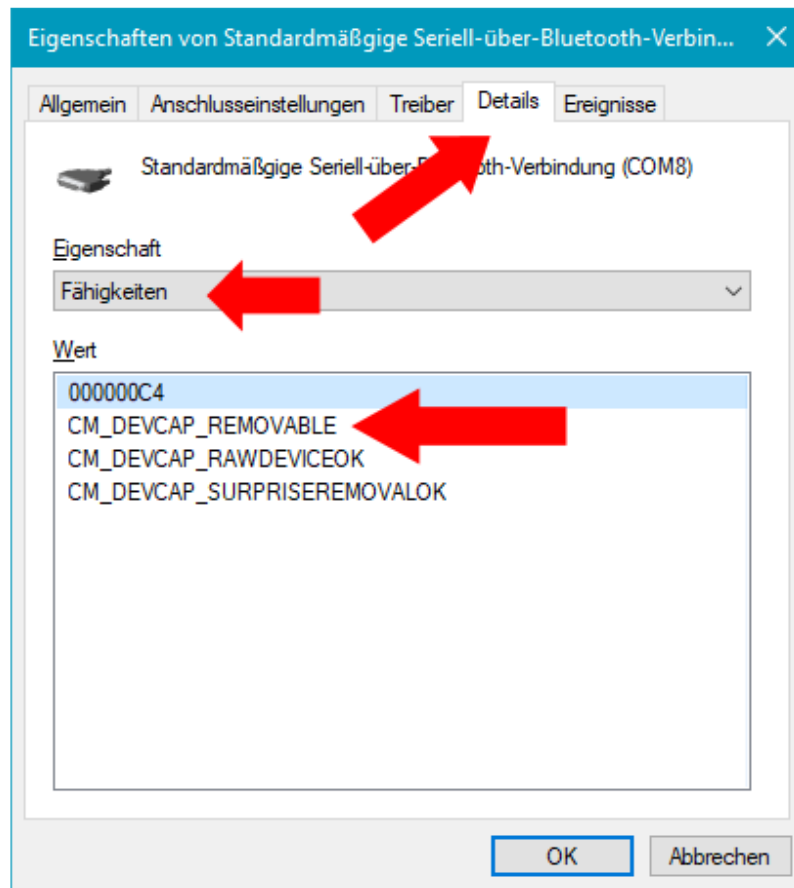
Eigenschaften von Standardmäßgige Seriell-über-Bluetooth-Verbin... ✕

Allgemein | Anschlusseinstellungen | Treiber | Details | Ereignisse

Standardmäßgige Seriell-über-B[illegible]oth-Verbindung (COM8)

Eigenschaft

Fähigkeiten

Wert

000000C4
CM_DEVCAP_REMOVABLE
CM_DEVCAP_RAWDEVICEOK
CM_DEVCAP_SURPRISEREMOVALOK

OK | Abbrechen